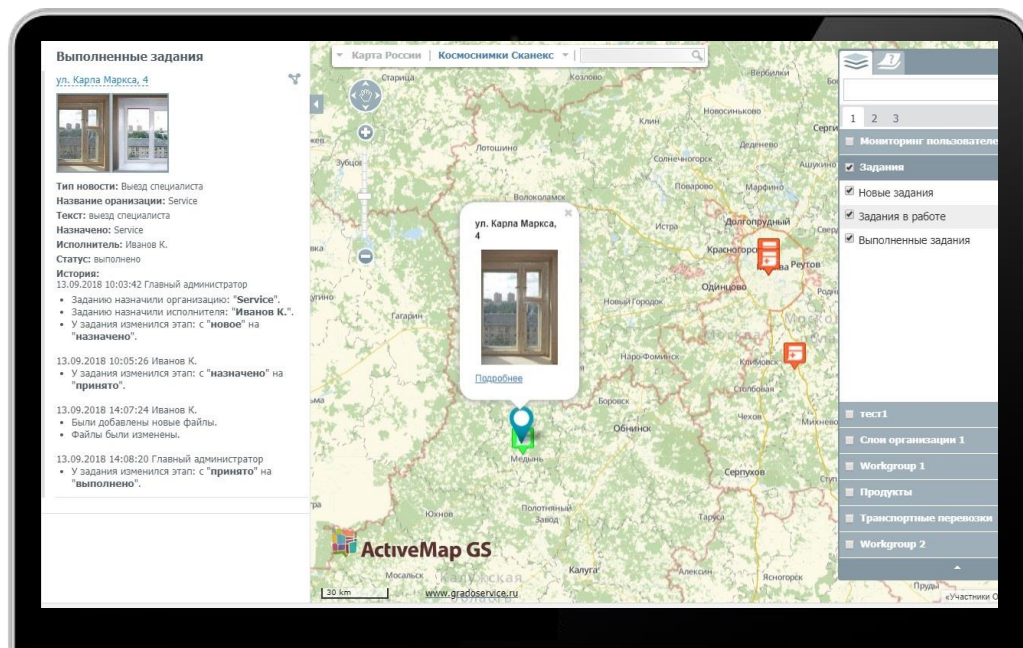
Выполненные задания

ул. Карла Маркса, 4

Тип новости: Выезд специалиста
Название оранизации: Service
Текст: выезд специалиста
Назначено: Service
Исполнитель: Иванов К.
Статус: выполнено
История:
13.09.2018 10:03:42 Главный администратор
• Заданию назначили организацию: "Service".
• Заданию назначили исполнителя: "Иванов К.".
• У задания изменился этап: с "новое" на "назначено".

13.09.2018 10:05:26 Иванов К.
• У задания изменился этап: с "назначено" на "принято".

13.09.2018 14:07:24 Иванов К.
• Были добавлены новые файлы.
• Файлы были изменены.

13.09.2018 14:08:20 Главный администратор
• У задания изменился этап: с "принято" на "выполнено".

Карта России | Космоснимки Сканекс

Старица Козлово Вербилки Новосинльково Клин Лотошино Деденево Серги Солнечногорск Ашукино Зубцов Поварово Марфино Волоколамск Истра Долгопрудный Красногорск Реутов Одинцово Гагарин Новый Городок Наро-Фоминск Климовск Столбовая Боровск Чехов Обнинск Медынь Серпухов Юхнов Полотняный Завод Таруса Калуга Алексин Ясногорск Мосальск Калужская Пруды

ул. Карла Маркса, 4

Подробнее

ActiveMap GS

30 km

www.gradoservice.ru

«Участники О

1 2 3
Мониторинг пользовате
Задания
Новые задания
Задания в работе
Выполненные задания
тест1
Слои организации 1
Workgroup 1
Продукты
Транспортные перевозки
Workgroup 2